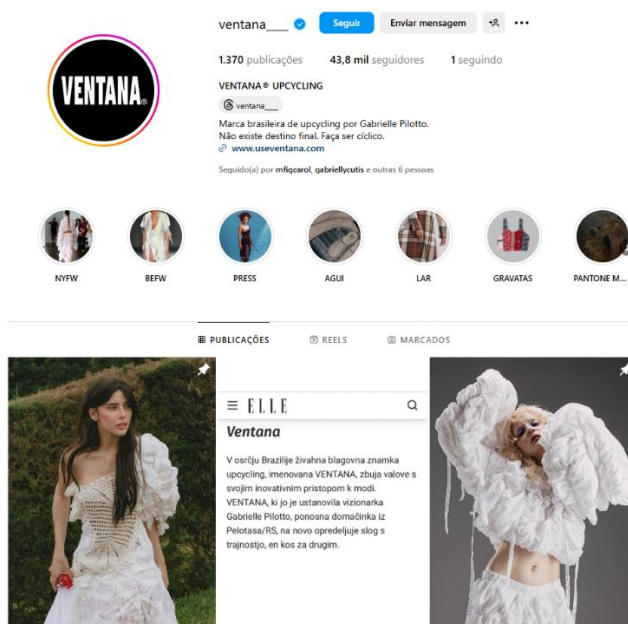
ventana___ Seguir Enviar mensagem

1.370 publicações 43,8 mil seguidores 1 seguindo

VENTANA® UPCYCLING

ventana___

Marca brasileira de upcycling por Gabrielle Pilotto.
Não existe destino final. Faça ser cíclico.
www.useventana.com

Seguido(a) por mfiqcarol, gabriellycutis e outras 6 pessoas

VENTANA®

NYFW BEFW PRESS AGUI LAR GRAVATAS PANTONE M...

PUBLICAÇÕES REELS MARCADOS

ELLE

Ventana

V osrčju Brazilije živahna blagovna znamka upcycling, imenovana VENTANA, zbuja valove s svojim inovativnim pristopom k modi. VENTANA, ki jo je ustanovila vizionarka Gabrielle Pilotto, ponosna domačinka iz Pelotasa/RS, na novo opredeljuje slog s trajnostjo, en kos za drugim.